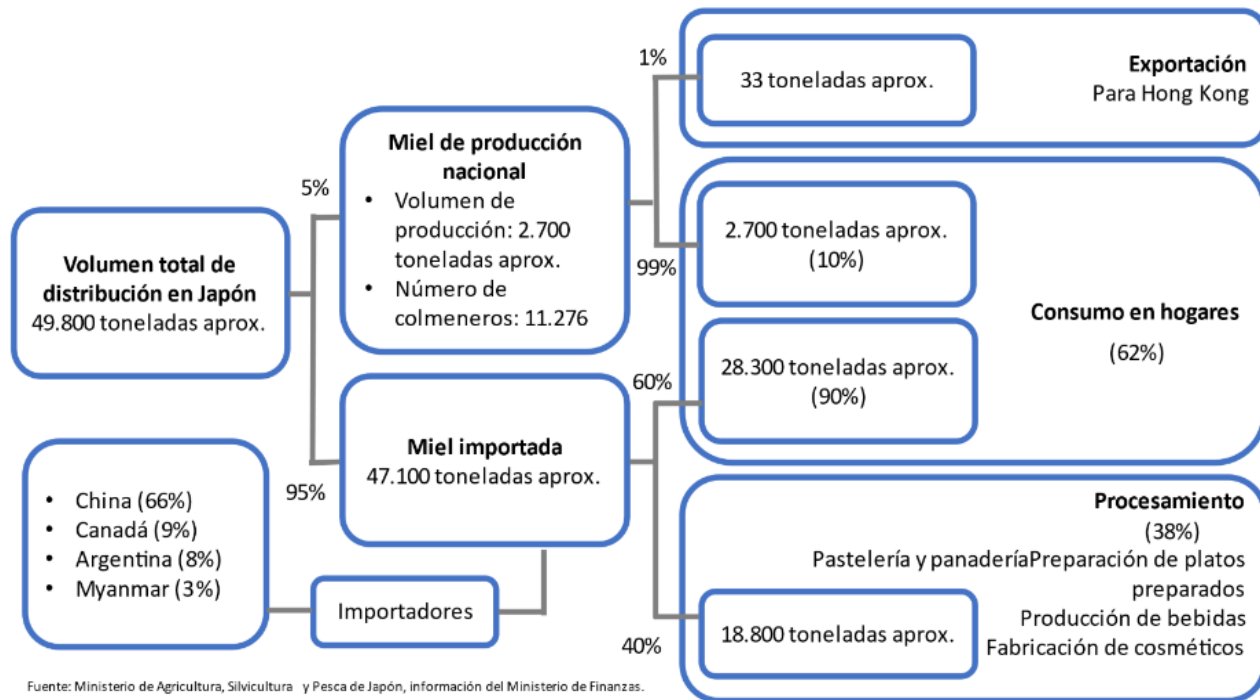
Volumen total de distribución en Japón
49.800 toneladas aprox.

5%

Miel de producción nacional
• Volumen de producción: 2.700 toneladas aprox.
• Número de colmeneros: 11.276

1%

33 toneladas aprox.

Exportación
Para Hong Kong

99%

2.700 toneladas aprox. (10%)

Consumo en hogares
(62%)

60%

28.300 toneladas aprox. (90%)

95%

Miel importada
47.100 toneladas aprox.

• China (66%)
• Canadá (9%)
• Argentina (8%)
• Myanmar (3%)

Importadores

Procesamiento
(38%)
Pastelería y panaderíaPreparación de platos preparados
Producción de bebidas
Fabricación de cosméticos

40%

18.800 toneladas aprox.

Fuente: Ministerio de Agricultura, Silvicultura y Pesca de Japón, información del Ministerio de Finanzas.